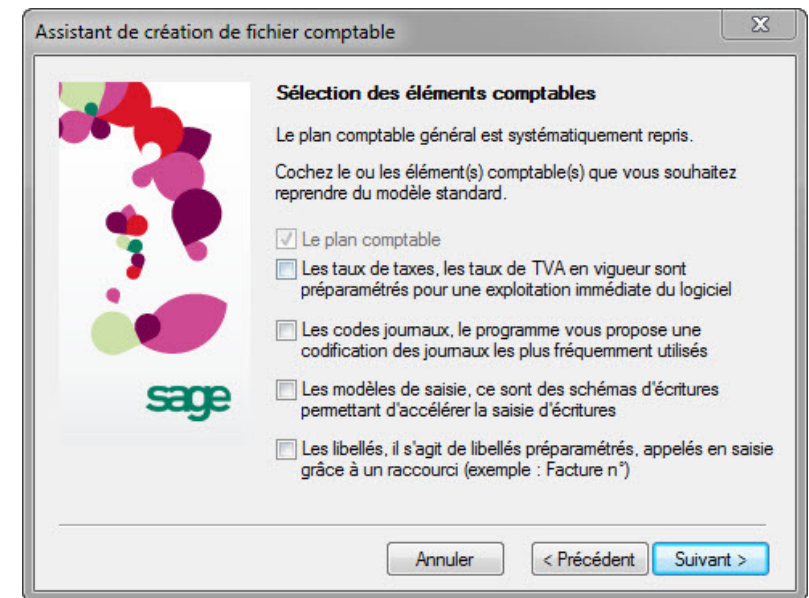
Assistant de création de fichier comptable

X

sage

Sélection des éléments comptables

Le plan comptable général est systématiquement repris.

Cochez le ou les élément(s) comptable(s) que vous souhaitez reprendre du modèle standard.

☑ Le plan comptable

☐ Les taux de taxes, les taux de TVA en vigueur sont préparamétrés pour une exploitation immédiate du logiciel

☐ Les codes journaux, le programme vous propose une codification des journaux les plus fréquemment utilisés

☐ Les modèles de saisie, ce sont des schémas d'écritures permettant d'accélérer la saisie d'écritures

☐ Les libellés, il s'agit de libellés préparamétrés, appelés en saisie grâce à un raccourci (exemple : Facture n°)

Annuler

< Précédent

Suivant >